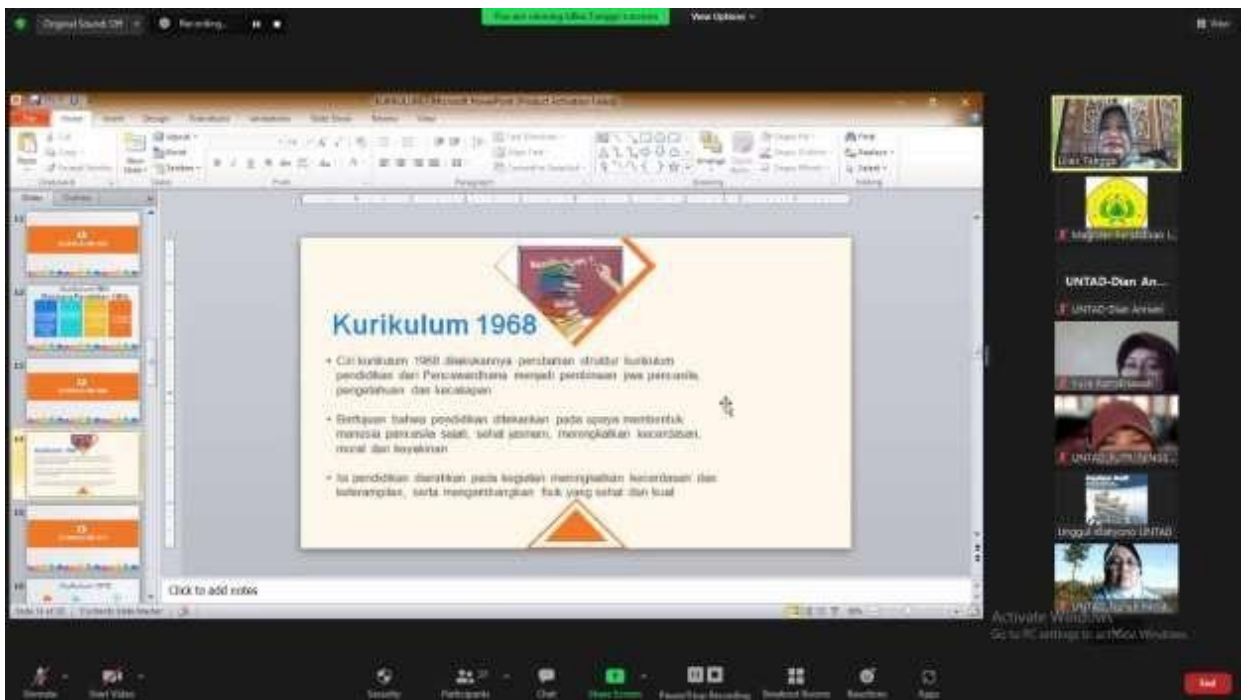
Original Sound: Off  Recording...

You are viewing Ulfa Tanggo's screen  View Options

Kurikulum 1968

• Ciri kurikulum 1968 dilakukannya perubahan struktur kurikulum pendidikan dari Pancawardhana menjadi pembinaan jiwa pancasila, pengetahuan dan kecakapan

• Bertujuan bahwa pendidikan ditekankan pada upaya membentuk manusia pancasila sejati, sehat jasmani, meningkatkan kecerdasan, moral dan keyakinan

• Isi pendidikan diarahkan pada kegiatan meningkatkan kecerdasan dan keterampilan, serta mengembangkan fisik yang sehat dan kuat

Click to add notes

Ulfa Tanggo

Magister Pendidikan I...

UNTAD-Dian An...

UNTAD-Dian Anisah

UNTAD_SUTI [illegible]

Unggul Wahyono UNTAD

UNTAD_Nurul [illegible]

Activate Windows
Go to PC settings to activate Windows.

Unmute  Start Video  Security  Participants  Chat  Share Screen  Pause/Stop Recording  Breakout Rooms  Reactions  Apps  End